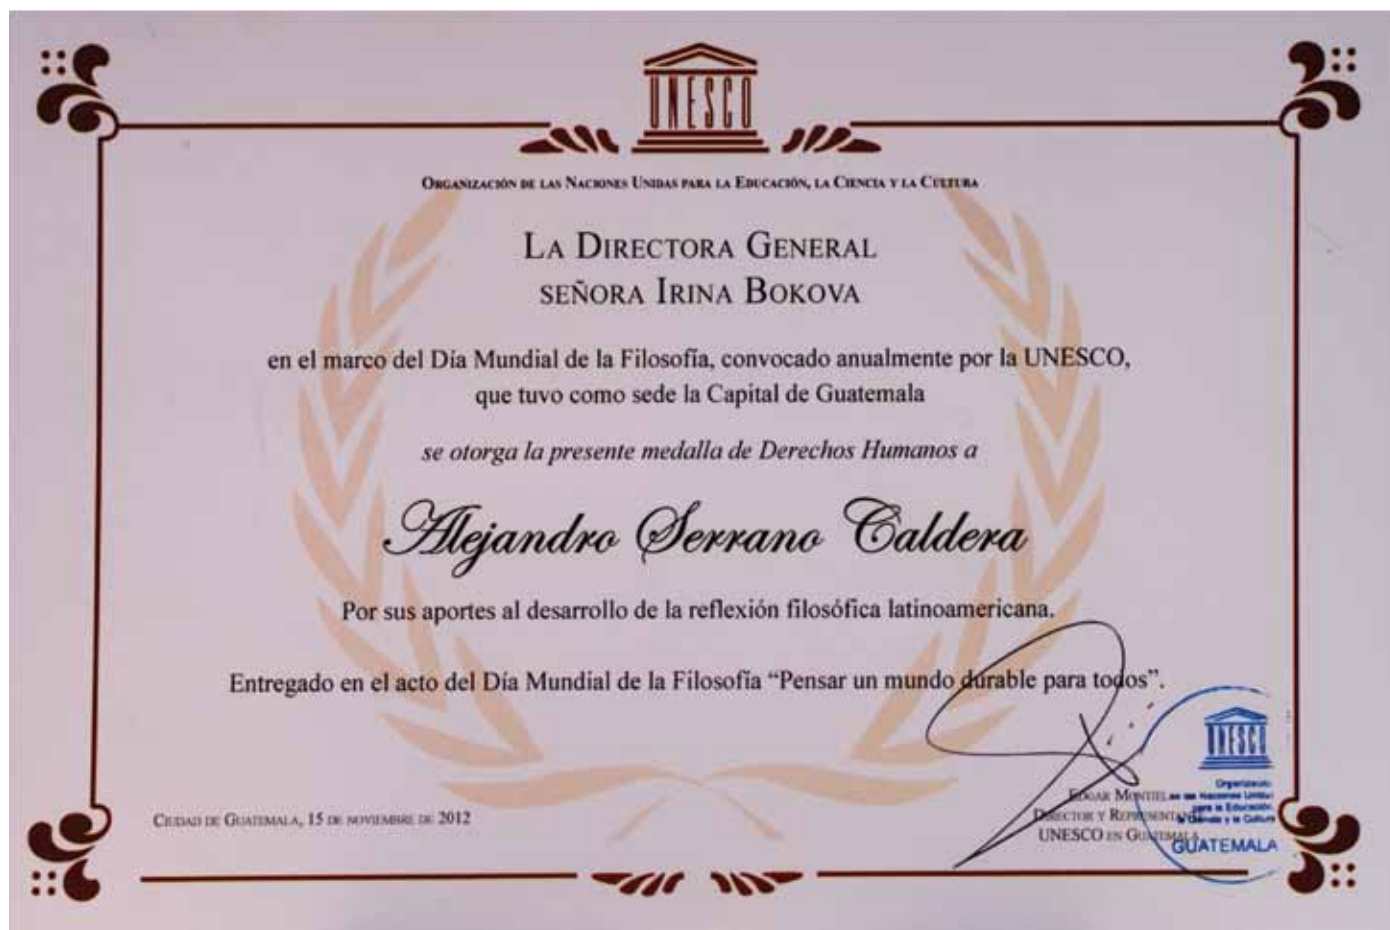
UNESCO

Organización de las Naciones Unidas para la Educación, la Ciencia y la Cultura

La Directora General
señora Irina Bokova

en el marco del Día Mundial de la Filosofía, convocado anualmente por la UNESCO, que tuvo como sede la Capital de Guatemala

se otorga la presente medalla de Derechos Humanos a

Alejandro Serrano Caldera

Por sus aportes al desarrollo de la reflexión filosófica latinoamericana.

Entregado en el acto del Día Mundial de la Filosofía "Pensar un mundo durable para todos".

Ciudad de Guatemala, 15 de noviembre de 2012

Edgar Montiel
Director y Representante
UNESCO en Guatemala

UNESCO
Organización de las Naciones Unidas para la Educación, la Ciencia y la Cultura
GUATEMALA